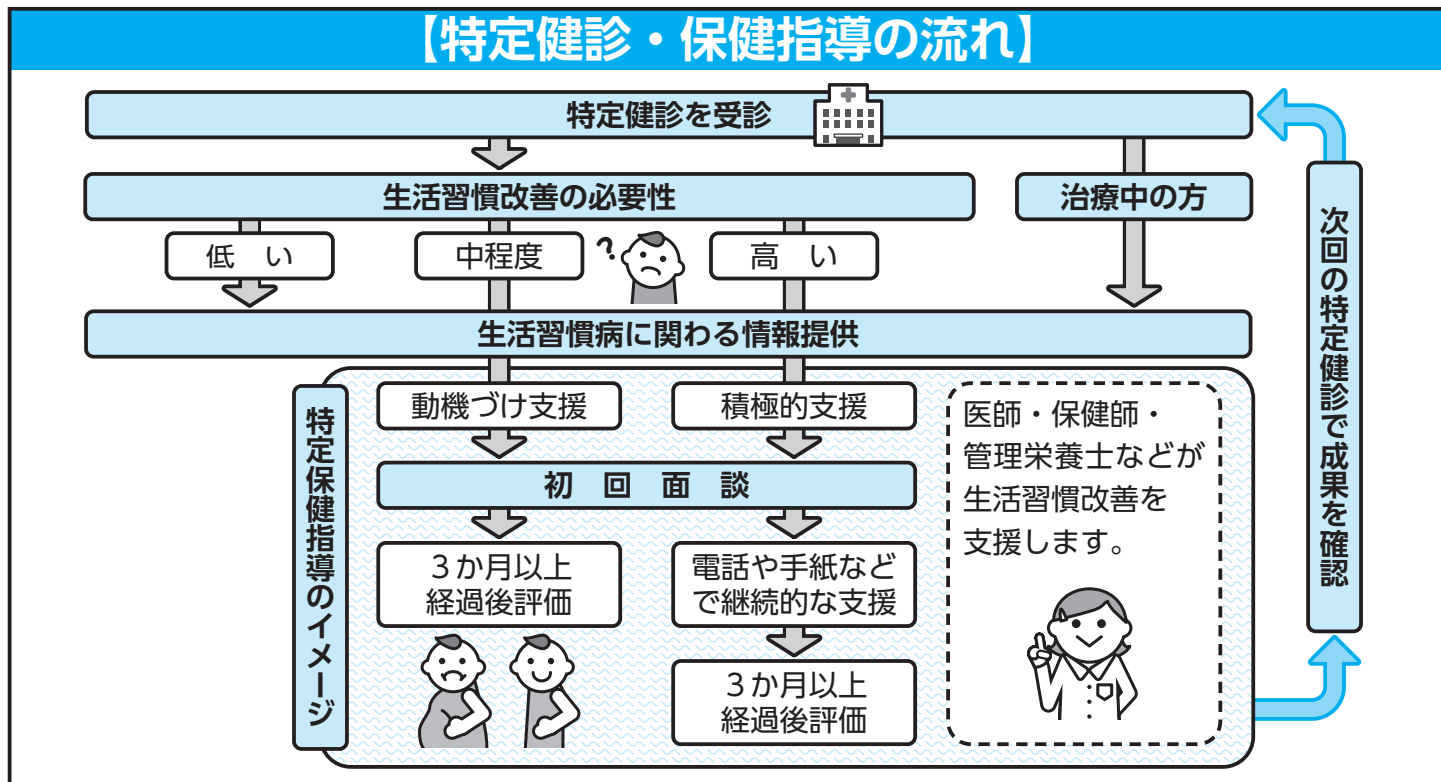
【特定健診・保健指導の流れ】

特定健診を受診

生活習慣改善の必要性

治療中の方

低　い

中程度

?

高　い

生活習慣病に関わる情報提供

特定保健指導のイメージ

動機づけ支援

積極的支援

初　回　面　談

3か月以上経過後評価

電話や手紙などで継続的な支援

3か月以上経過後評価

医師・保健師・管理栄養士などが生活習慣改善を支援します。

次回の特定健診で成果を確認